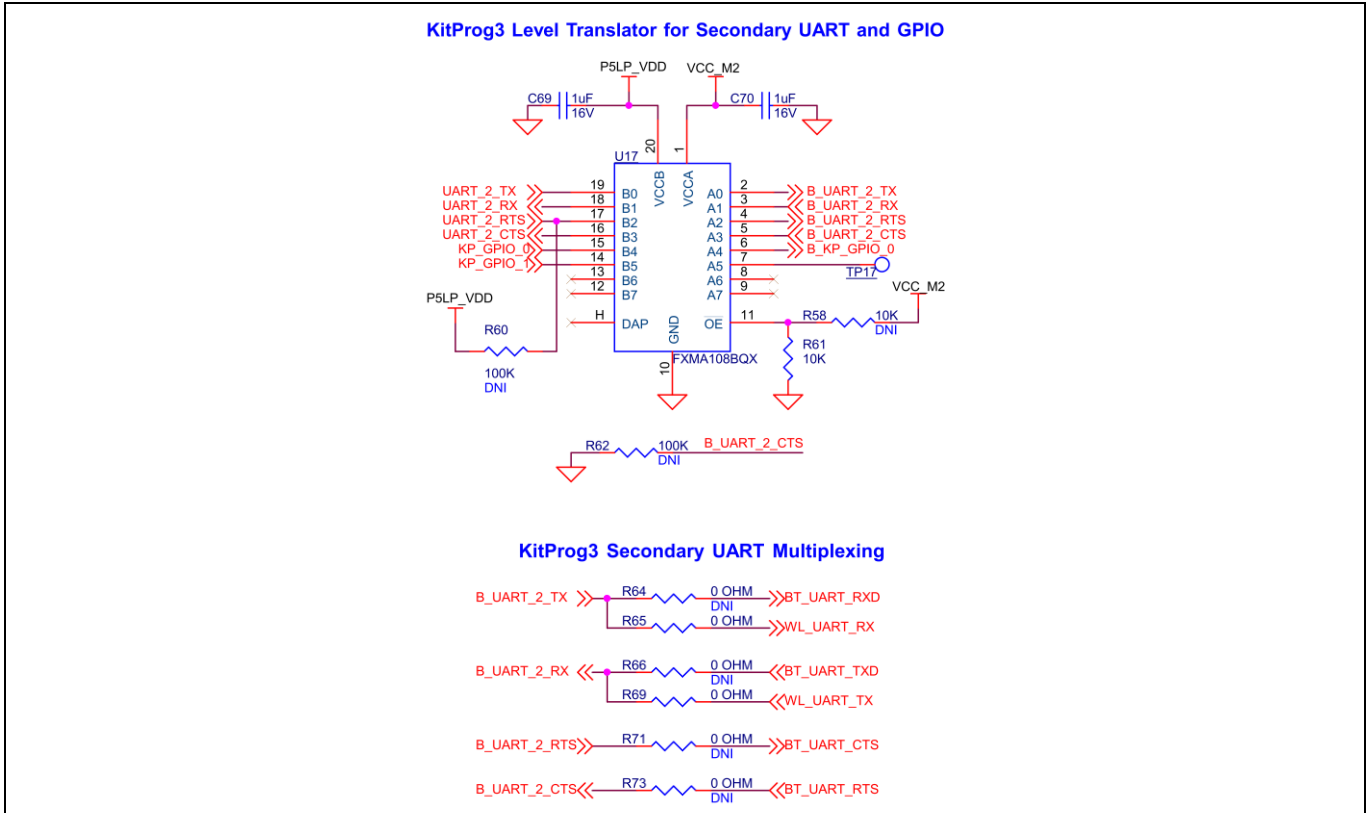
KitProg3 Level Translator for Secondary UART and GPIO

P5LP_VDD
VCC_M2
C69 1uF 16V
C70 1uF 16V
U17
20 VCCB
1 VCCA
UART_2_TX 19 B0
UART_2_RX 18 B1
UART_2_RTS 17 B2
UART_2_CTS 16 B3
KP_GPIO_0 15 B4
KP_GPIO_1 14 B5
13 B6
12 B7
H DAP
GND
A0 2 B_UART_2_TX
A1 3 B_UART_2_RX
A2 4 B_UART_2_RTS
A3 5 B_UART_2_CTS
A4 6 B_KP_GPIO_0
A5 7 TP17
A6 8
A7 9
$\overline{OE}$ 11
R58 10K DNI
VCC_M2
R61 10K
P5LP_VDD
R60 100K DNI
FXMA108BQX
10

R62 100K DNI B_UART_2_CTS

KitProg3 Secondary UART Multiplexing

B_UART_2_TX R64 0 OHM DNI BT_UART_RXD
R65 0 OHM WL_UART_RX
B_UART_2_RX R66 0 OHM DNI BT_UART_TXD
R69 0 OHM WL_UART_TX
B_UART_2_RTS R71 0 OHM DNI BT_UART_CTS
B_UART_2_CTS R73 0 OHM DNI BT_UART_RTS